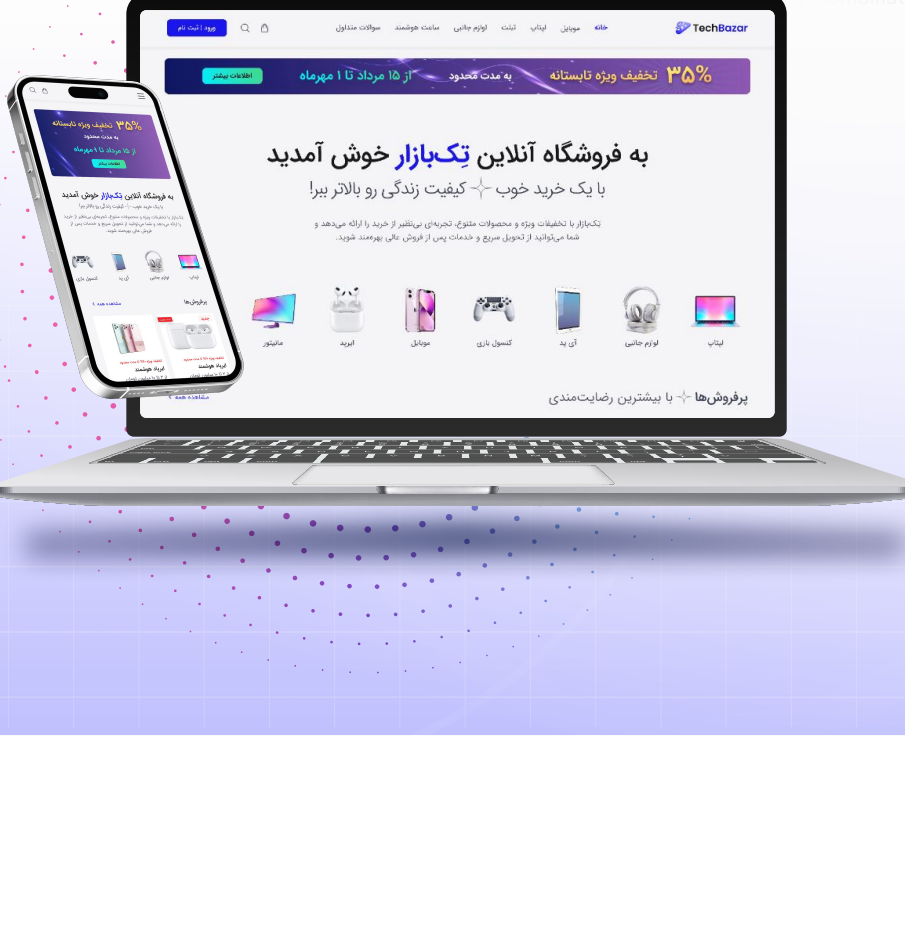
TechBazar
خانه موبایل لپتاپ تبلت لوازم جانبی ساعت هوشمند سوالات متداول
ورود | ثبت نام

۳۵% تخفیف ویژه تابستانه
به مدت محدود
از ۱۵ مرداد تا ۱ مهرماه
اطلاعات بیشتر

به فروشگاه آنلاین تِک‌بازار خوش آمدید
با یک خرید خوب کیفیت زندگی رو بالاتر ببر!

تِک‌بازار با تخفیفات ویژه و محصولات متنوع، تجربه‌ای بی‌نظیر از خرید را ارائه می‌دهد و شما می‌توانید از تحویل سریع و خدمات پس از فروش عالی بهره‌مند شوید.

لپتاپ
لوازم جانبی
آی پد
کنسول بازی
موبایل
ایرپد
مانیتور

پرفروش‌ها با بیشترین رضایت‌مندی
مشاهده همه

۳۵% تخفیف ویژه تابستانه
به مدت محدود
از ۱۵ مرداد تا ۱ مهرماه
اطلاعات بیشتر
به فروشگاه آنلاین تِک‌بازار خوش آمدید
با یک خرید خوب کیفیت زندگی رو بالاتر ببر!
لپتاپ
لوازم جانبی
آی پد
کنسول بازی
پرفروش‌ها
مشاهده همه
ایرپاد هوشمند